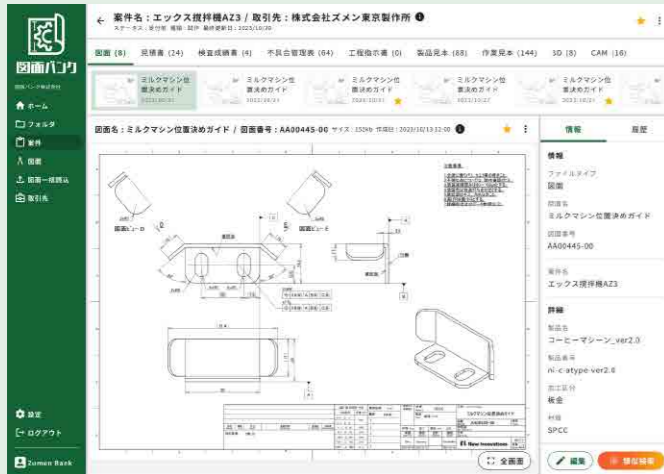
図面バンク
図面バンク株式会社

ホーム
フォルダ
案件
図面
図面一括読込
取引先

設定
ログアウト

Zumen Bank

← 案件名：エックス撹拌機AZ3 / 取引先：株式会社ズメン東京製作所
ステータス：受注前 種類：試作 最終更新日：2023/10/20

図面 (8)　見積書 (24)　検査成績書 (4)　不具合管理表 (64)　工程指示書 (0)　製品見本 (88)　作業見本 (144)　3D (8)　CAM (16)

ミルクマシン位置決めガイド
ミルクマシン位置決めガイド
ミルクマシン位置決めガイド
ミルクマシン位置決めガイド
ミルクマシン位置決めガイド

図面名：ミルクマシン位置決めガイド / 図面番号：AA00445-00 サイズ：152kb 作成日：2023/10/13 12:00

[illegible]

New Innovations

全画面

情報　履歴

情報
ファイルタイプ
図面
図面名
ミルクマシン位置決めガイド
図面番号
AA00445-00
案件名
エックス撹拌機AZ3

詳細
製品名
コーヒーマシーン_ver2.0
製品番号
ni-c-atype-ver2.0
加工区分
板金
材質
SPCC

編集
類似検索